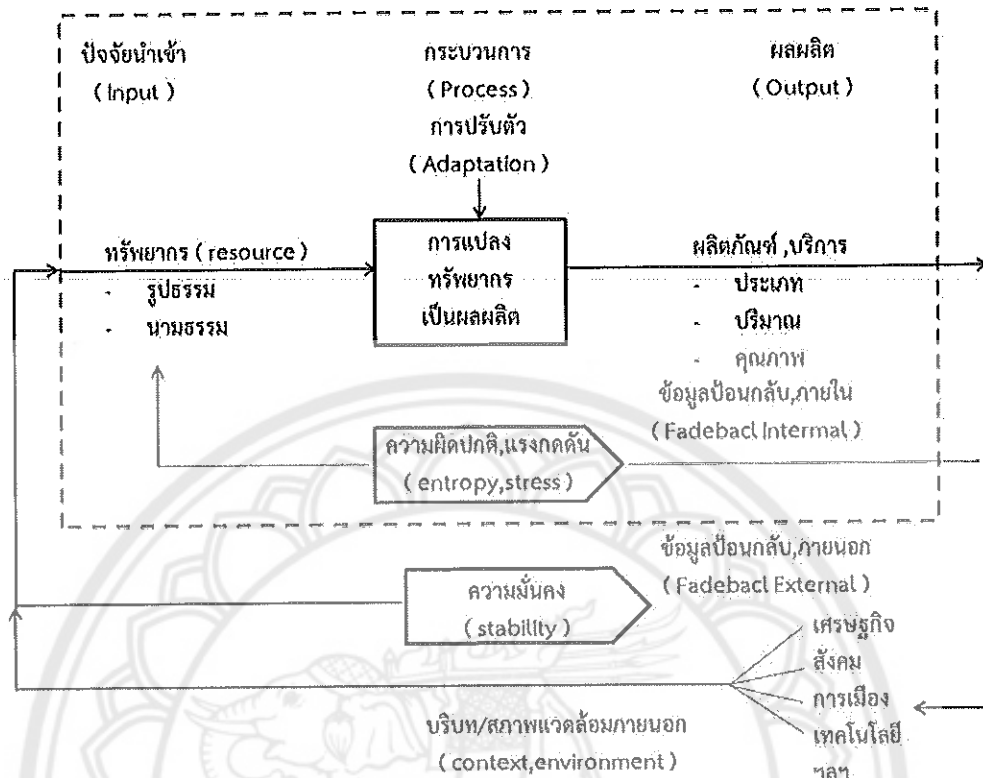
ปัจจัยนำเข้า
( Input )

กระบวนการ
( Process )
การปรับตัว
( Adaptation )

ผลผลิต
( Output )

ทรัพยากร ( resource )
- รูปธรรม
- นามธรรม

การแปลง
ทรัพยากร
เป็นผลผลิต

ผลิตภัณฑ์ ,บริการ
- ประเภท
- ปริมาณ
- คุณภาพ

ข้อมูลป้อนกลับ,ภายใน
( Fadebacl Intermal )

ความผิดปกติ,แรงกดดัน
( entropy,stress )

ข้อมูลป้อนกลับ,ภายนอก
( Fadebacl External )

ความมั่นคง
( stability )

เศรษฐกิจ
สังคม
การเมือง
เทคโนโลยี
ฯลฯ

บริบท/สภาพแวดล้อมภายนอก
( context,environment )